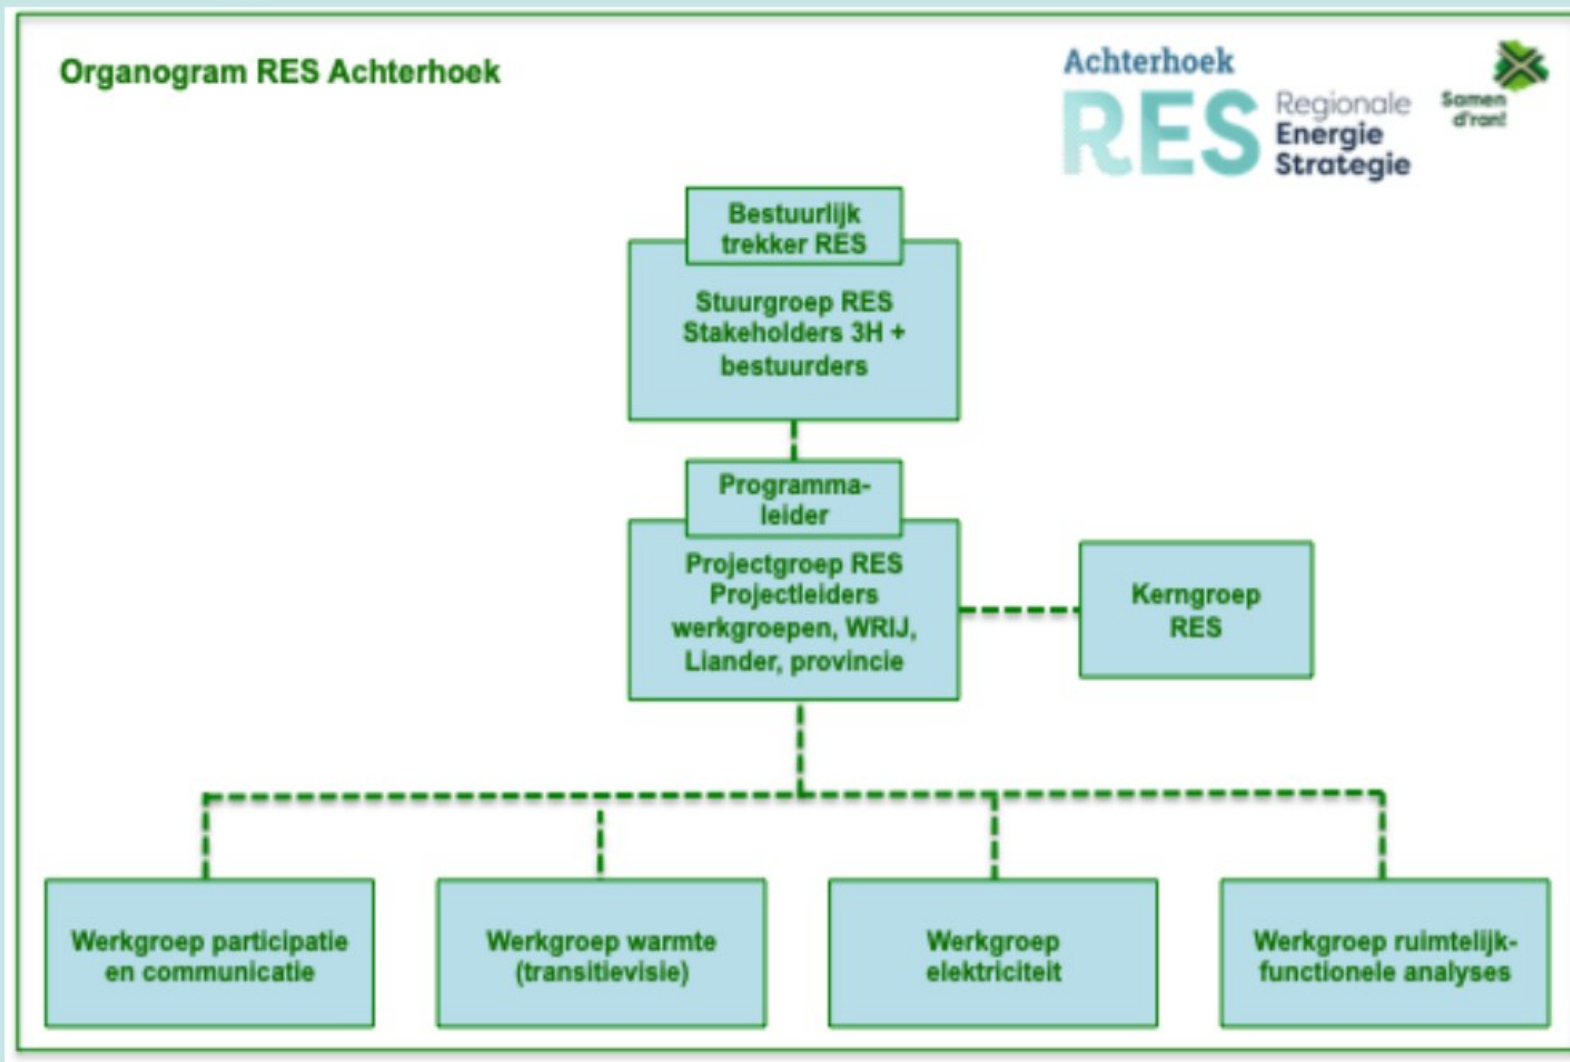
Organogram RES Achterhoek

Achterhoek
RES Regionale Energie Strategie

Samen d'ran!

Bestuurlijk trekker RES

Stuurgroep RES
Stakeholders 3H + bestuurders

Programmaleider

Projectgroep RES
Projectleiders werkgroepen, WRIJ, Liander, provincie

Kerngroep RES

Werkgroep participatie en communicatie

Werkgroep warmte (transitievisie)

Werkgroep elektriciteit

Werkgroep ruimtelijk-functionele analyses